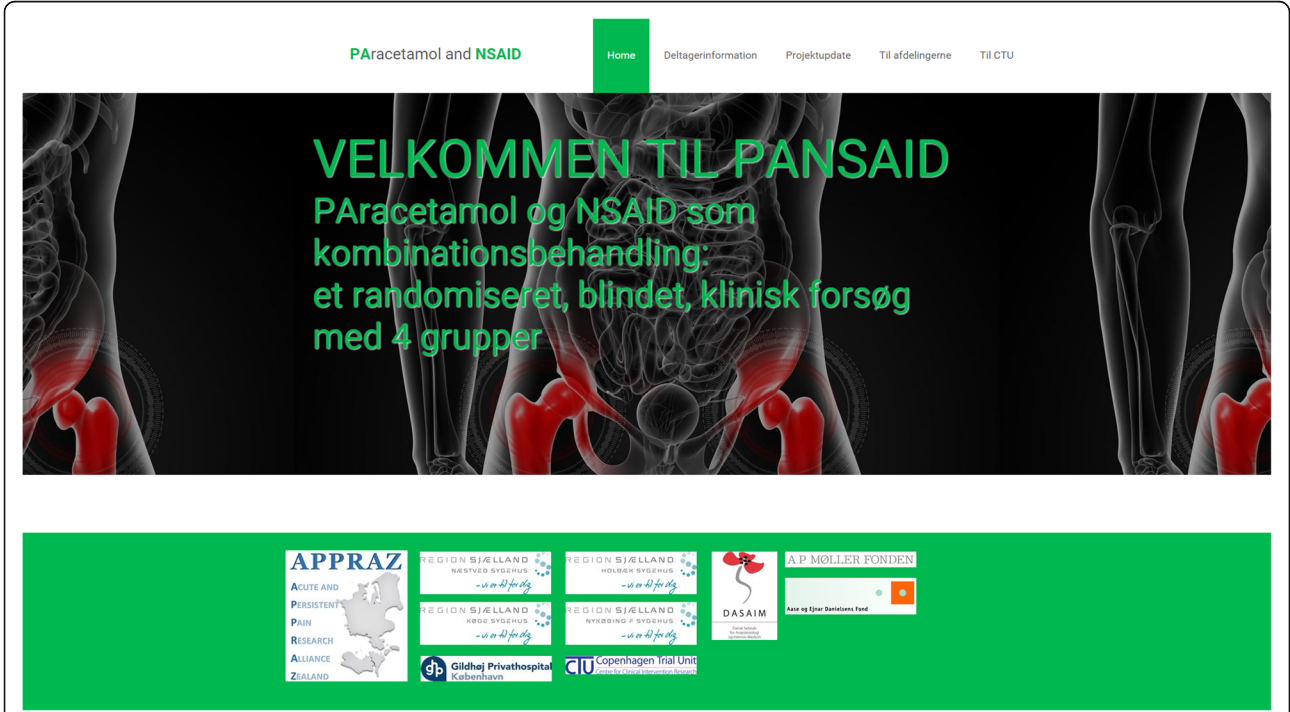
PAracetamol and NSAID

Home Deltagerinformation Projektupdate Til afdelingerne Til CTU

VELKOMMEN TIL PANSAID
PAracetamol og NSAID som kombinationsbehandling:
et randomiseret, blindet, klinisk forsøg med 4 grupper

APPRAZ
Acute and Persistent Pain Research Alliance Zealand

REGION SJÆLLAND
NÆSTVED SYGEHUS
– vi er til for dig

REGION SJÆLLAND
HOLBÆK SYGEHUS
– vi er til for dig

REGION SJÆLLAND
KØGE SYGEHUS
– vi er til for dig

REGION SJÆLLAND
NYKØBING F SYGEHUS
– vi er til for dig

Gildhøj Privathospital
København

CTU Copenhagen Trial Unit
Centre for Clinical Intervention Research

DASAIM
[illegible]

A P MØLLER FONDEN

Aase og Ejnar Danielsens Fond